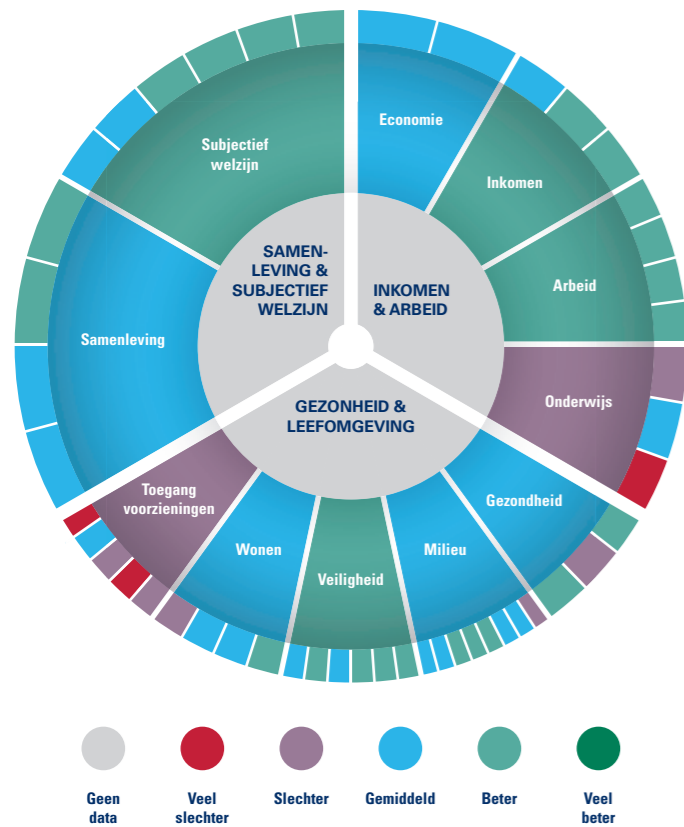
Subjectief welzijn

Economie

Inkomen

Arbeid

SAMEN-LEVING & SUBJECTIEF WELZIJN

INKOMEN & ARBEID

Samenleving

GEZONDHEID & LEEFOMGEVING

Onderwijs

Toegang voorzieningen

Gezondheid

Wonen

Veiligheid

Milieu

Geen data

Veel slechter

Slechter

Gemiddeld

Beter

Veel beter